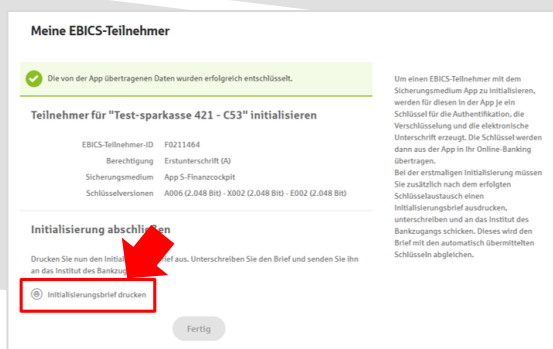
Meine EBICS-Teilnehmer

Die von der App übertragenen Daten wurden erfolgreich entschlüsselt.

Teilnehmer für "Test-sparkasse 421 - C53" initialisieren

| | |
|---|---|
| EBICS-Teilnehmer-ID | F0211464 |
| Berechtigung | Erstunterschrift (A) |
| Sicherungsmedium | App S-Finanzcockpit |
| Schlüsselversionen | A006 (2.048 Bit) - X002 (2.048 Bit) - E002 (2.048 Bit) |

Initialisierung abschl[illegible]en

Drucken Sie nun den Initiali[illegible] aus. Unterschreiben Sie den Brief und senden Sie ihn an das Institut des Bankzug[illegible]

Initialisierungsbrief drucken

Fertig

Um einen EBICS-Teilnehmer mit dem Sicherungsmedium App zu initialisieren, werden für diesen in der App je ein Schlüssel für die Authentifikation, die Verschlüsselung und die elektronische Unterschrift erzeugt. Die Schlüssel werden dann aus der App in Ihr Online-Banking übertragen.
Bei der erstmaligen Initialisierung müssen Sie zusätzlich nach dem erfolgten Schlüsselaustausch einen Initialisierungsbrief ausdrucken, unterschreiben und an das Institut des Bankzugangs schicken. Dieses wird den Brief mit den automatisch übermittelten Schlüsseln abgleichen.